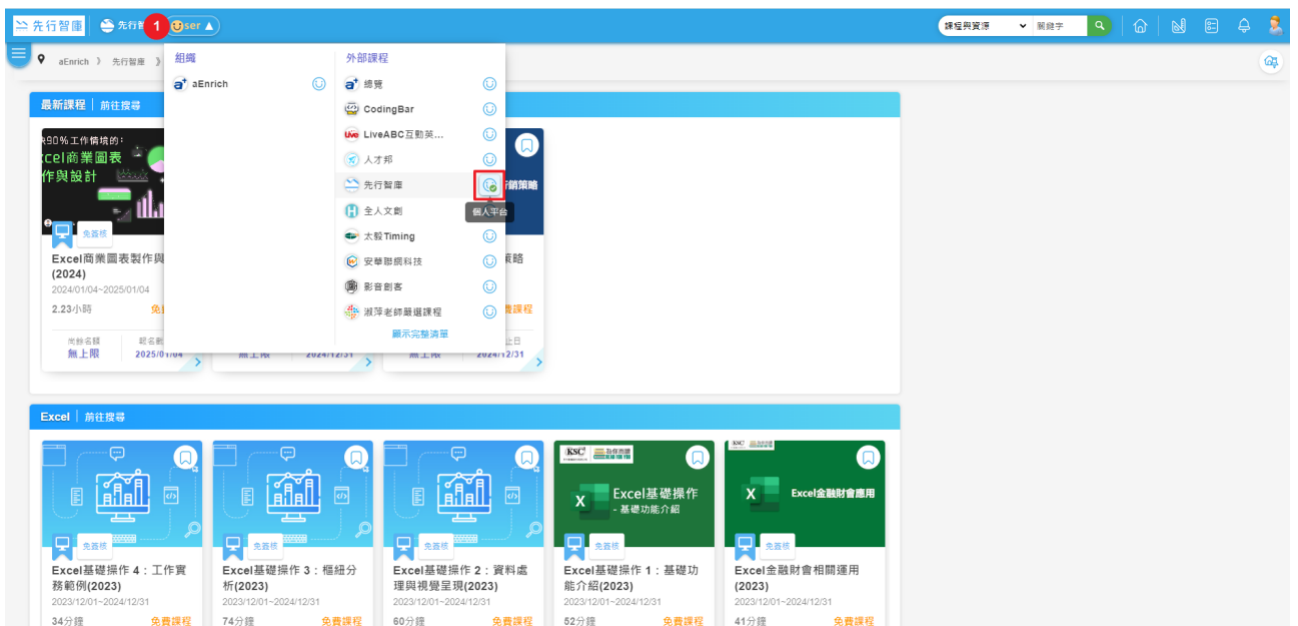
先行智庫 | 先行智 1 User

課程與資源 關鍵字

aEnrich 》 先行智庫 》

組織
aEnrich

外部課程
總覽
CodingBar
LiveABC互動英...
人才邦
先行智庫
個人平台
全人文創
太毅Timing
安華聯網科技
影音創客
淑萍老師嚴選課程
顯示完整清單

最新課程 | 前往搜尋

90%工作情境的!
Excel商業圖表製作與設計

免費核

Excel商業圖表製作與
(2024)
2024/01/04~2025/01/04
2.23小時 免

尚餘名額 無上限
報名截 2025/01/04

無上限 2024/12/31
無上限 2024/12/31

銷策略
策略
費課程

Excel | 前往搜尋

免費核
Excel基礎操作 4：工作實務範例(2023)
2023/12/01~2024/12/31
34分鐘 免費課程

免費核
Excel基礎操作 3：樞紐分析(2023)
2023/12/01~2024/12/31
74分鐘 免費課程

免費核
Excel基礎操作 2：資料處理與視覺呈現(2023)
2023/12/01~2024/12/31
60分鐘 免費課程

Excel基礎操作
- 基礎功能介紹
免費核
Excel基礎操作 1：基礎功能介紹(2023)
2023/12/01~2024/12/31
52分鐘 免費課程

Excel金融財會應用
免費核
Excel金融財會相關運用
(2023)
2023/12/01~2024/12/31
41分鐘 免費課程